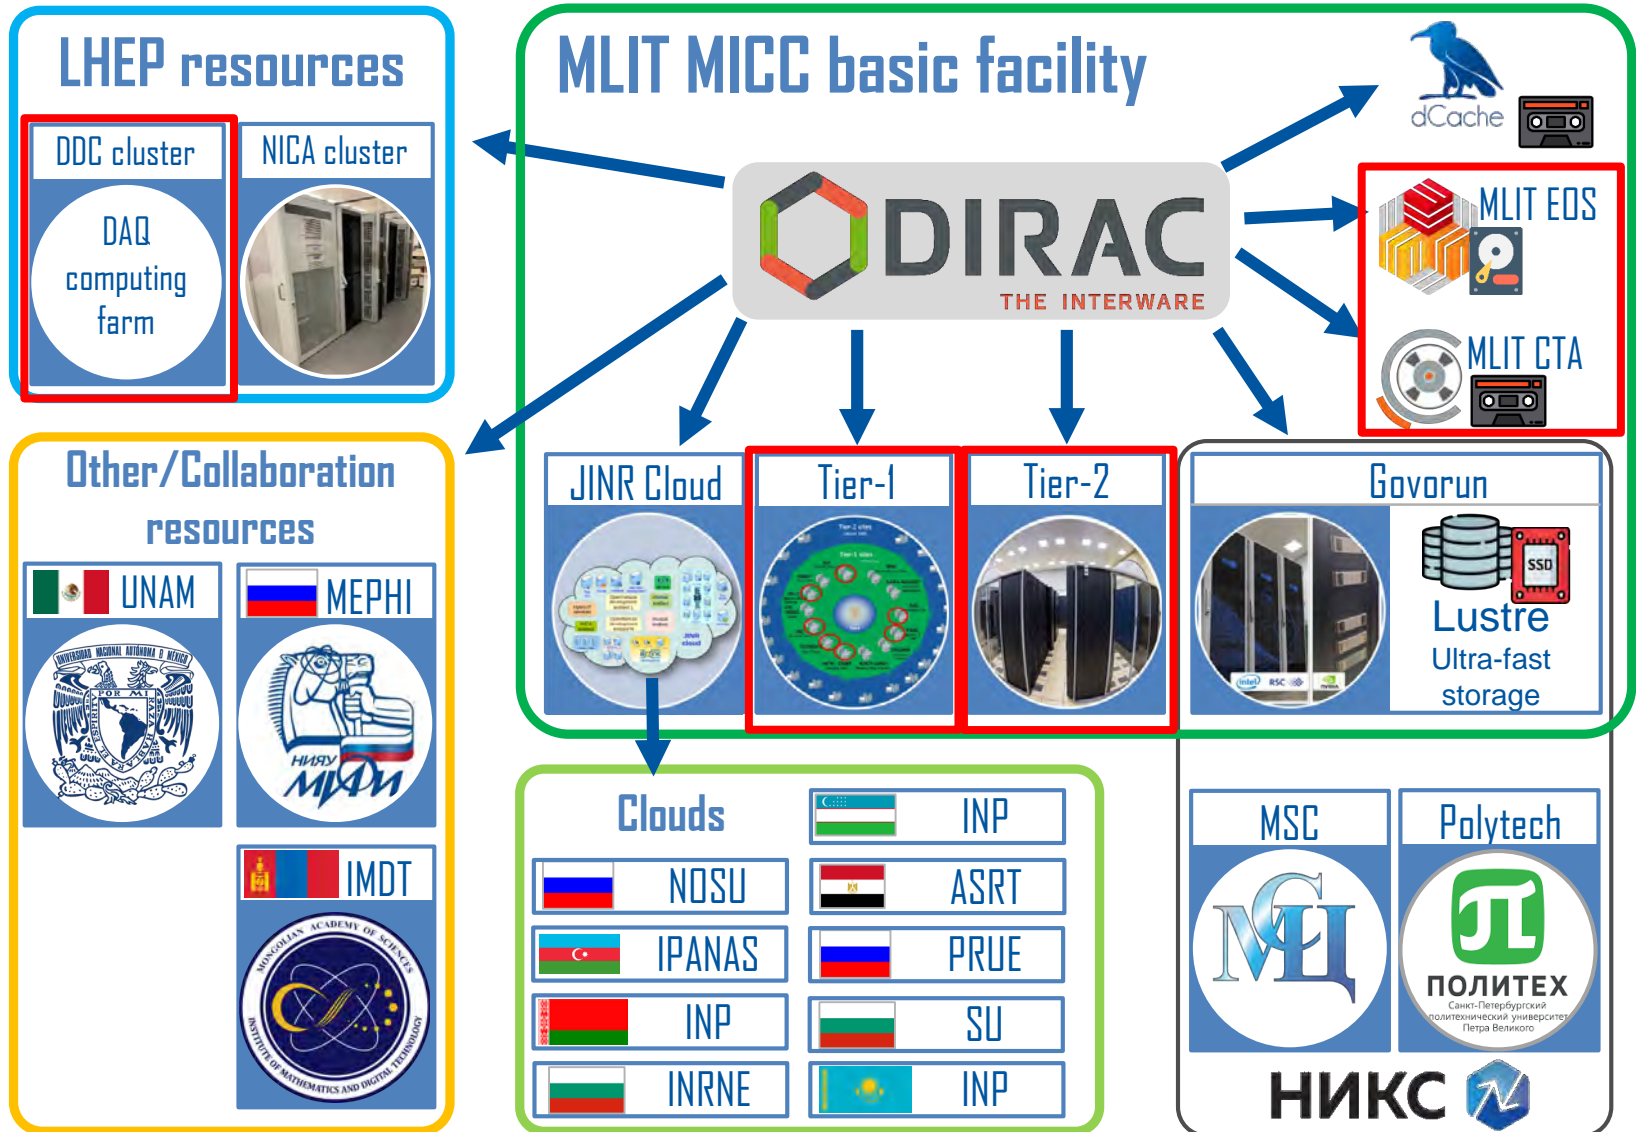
LHEP resources

DDC cluster

DAQ computing farm

NICA cluster

MLIT MICC basic facility

dCache

DIRAC
THE INTERWARE

MLIT EOS

MLIT CTA

Other/Collaboration resources

UNAM

MEPHI

IMDT

JINR Cloud

Tier-1

Tier-2

Govorun

SSD

Lustre
Ultra-fast storage

Clouds

INP

NOSU

ASRT

IPANAS

PRUE

INP

SU

INRNE

INP

MSC

Polytech

ПОЛИТЕХ
Санкт-Петербургский политехнический университет Петра Великого

НИКС